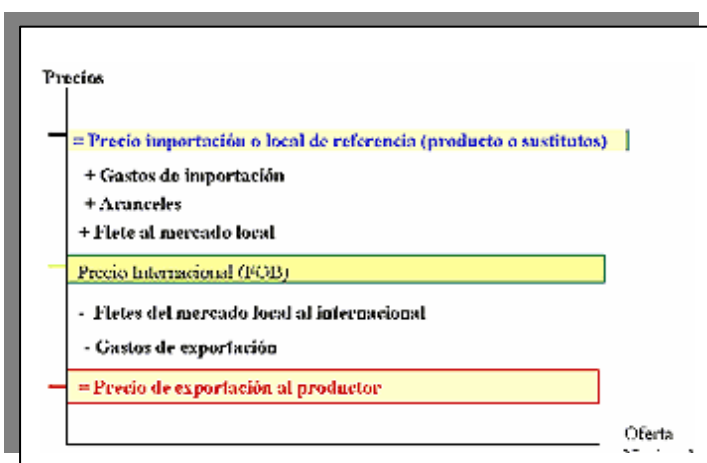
Precios

= Precio importación o local de referencia (producto o sustitutos)

+ Gastos de importación

+ Aranceles

+ Flete al mercado local

Precio Internacional (FOB)

- Fletes del mercado local al internacional

- Gastos de exportación

= Precio de exportación al productor

Oferta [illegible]